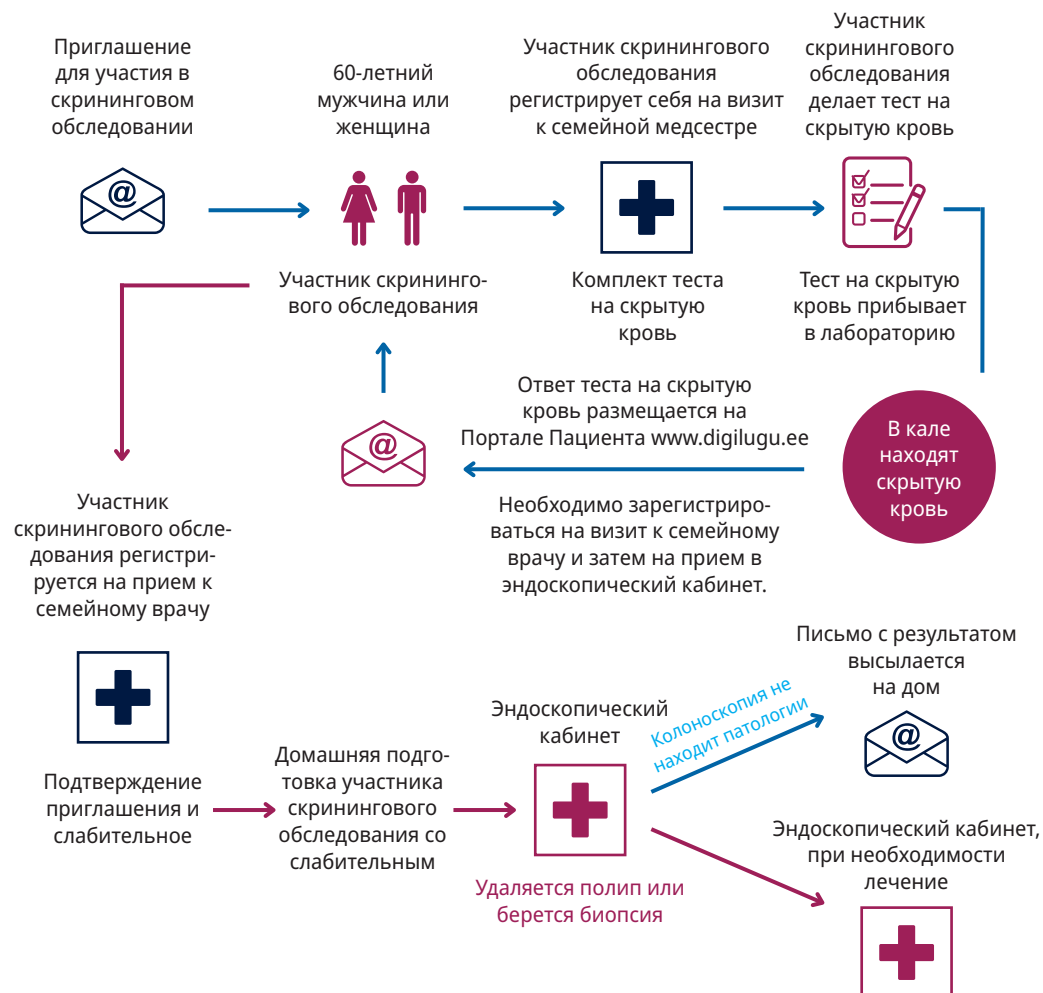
Приглашение для участия в скрининговом обследовании

60-летний мужчина или женщина

Участник скринингового обследования регистрирует себя на визит к семейной медсестре

Участник скринингового обследования делает тест на скрытую кровь

Участник скринингового обследования

Комплект теста на скрытую кровь

Тест на скрытую кровь прибывает в лабораторию

Ответ теста на скрытую кровь размещается на Портале Пациента www.digilugu.ee

В кале находят скрытую кровь

Необходимо зарегистрироваться на визит к семейному врачу и затем на прием в эндоскопический кабинет.

Участник скринингового обследования регистрируется на прием к семейному врачу

Подтверждение приглашения и слабительное

Домашняя подготовка участника скринингового обследования со слабительным

Эндоскопический кабинет

Колоноскопия не находит патологии

Удаляется полип или берется биопсия

Письмо с результатом высылается на дом

Эндоскопический кабинет, при необходимости лечение